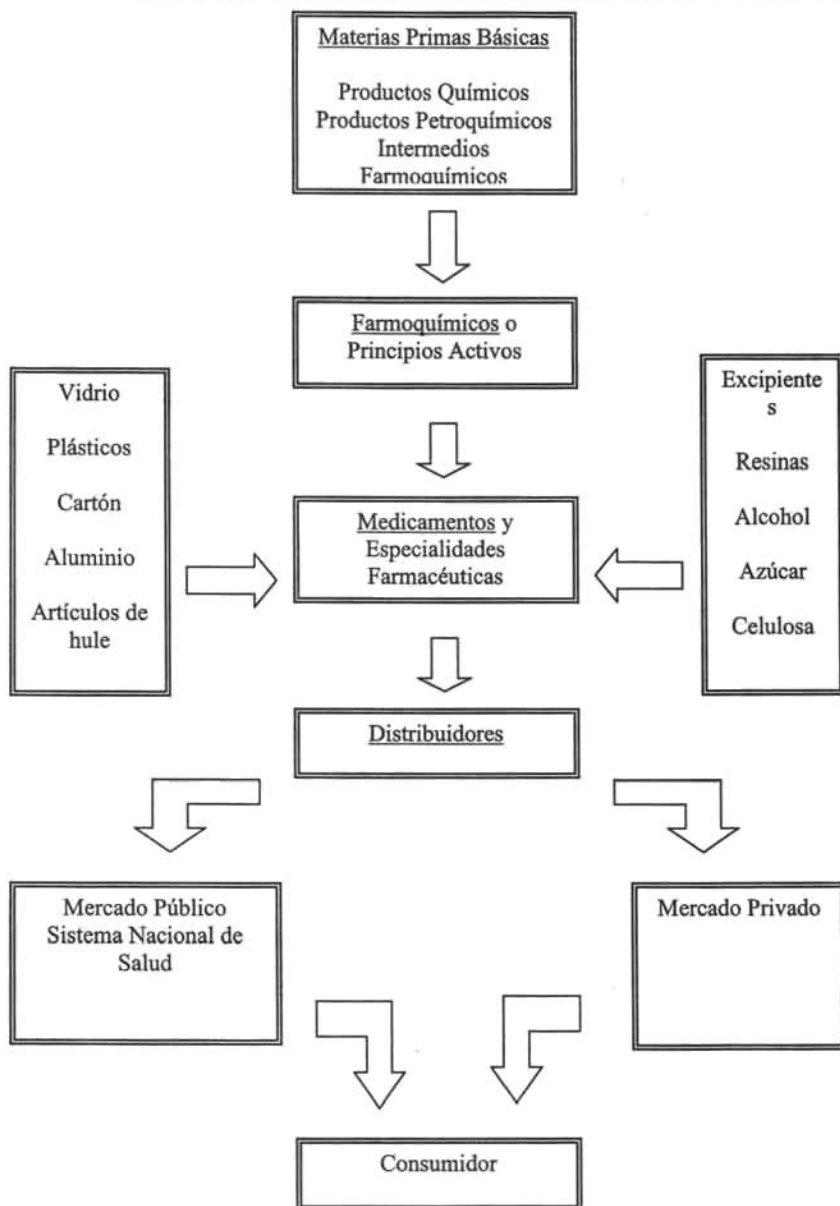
Materias Primas Básicas

Productos Químicos
Productos Petroquímicos
Intermedios
Farmoquímicos

Farmoquímicos o Principios Activos

Vidrio

Plásticos

Cartón

Aluminio

Artículos de hule

Medicamentos y Especialidades Farmacéuticas

Excipiente
s

Resinas

Alcohol

Azúcar

Celulosa

Distribuidores

Mercado Público Sistema Nacional de Salud

Mercado Privado

Consumidor